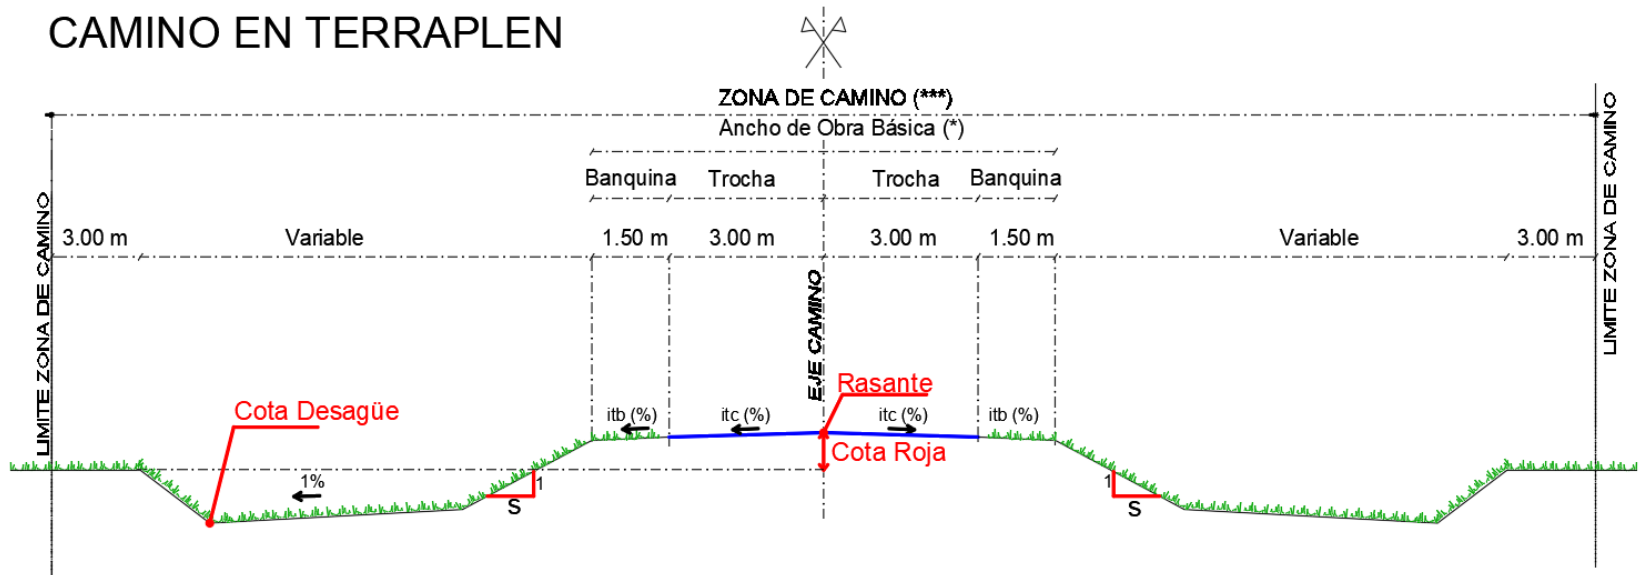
CAMINO EN TERRAPLEN

ZONA DE CAMINO (***)
Ancho de Obra Básica (*)

Banquina Trocha Trocha Banquina

LIMITE ZONA DE CAMINO

3.00 m Variable 1.50 m 3.00 m 3.00 m 1.50 m Variable 3.00 m

LIMITE ZONA DE CAMINO

EJE CAMINO

Rasante

Cota Desagüe

itb (%) itc (%) itc (%) itb (%)

Cota Roja

1%

1
S

1
S